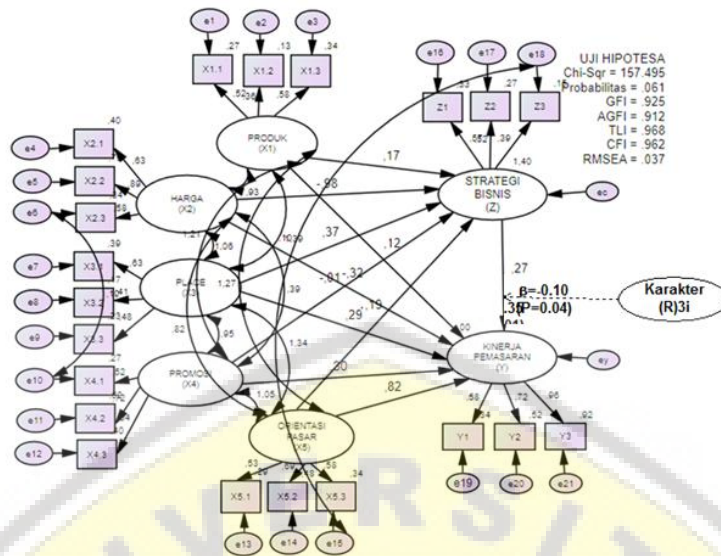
e1 e2 e3
,27 ,13 ,34
X1.1 X1.2 X1.3
,52 ,36 ,58
PRODUK (X1)

e16 e17 e18
,33 ,27 ,15
Z1 Z2 Z3
,58 ,52 ,39
1,40

UJI HIPOTESA
Chi-Sqr = 157.495
Probabilitas = .061
GFI = .925
AGFI = .912
TLI = .968
CFI = .962
RMSEA = .037

e4 X2.1 ,40 ,63
e5 X2.2 ,89
e6 X2.3 ,58
HARGA (X2)

,17
-,98
,93
STRATEGI BISNIS (Z)
ec

1,27 1,06 1,09
,37
,12

e7 X3.1 ,39 ,63
e8 X3.2 ,41
e9 X3.3 ,48
PLACE (X3)
1,27

-,01 -,32
,39
,29 ,19
,27
β=-0.10
(P=0.04)
,38
Karakter (R)3i

,82 ,95 1,34
,00
KINERJA PEMASARAN (Y)
ey

e10 X4.1 ,27 ,52
e11 X4.2
e12 X4.3
PROMOSI (X4)

,30
,82
1,05

ORIENTASI PASAR (X5)

,58 ,72 ,96
,34 ,52 ,92
Y1 Y2 Y3
e19 e20 e21

,53 ,29 ,69 ,58 ,34
X5.1 X5.2 X5.3
e13 e14 e15